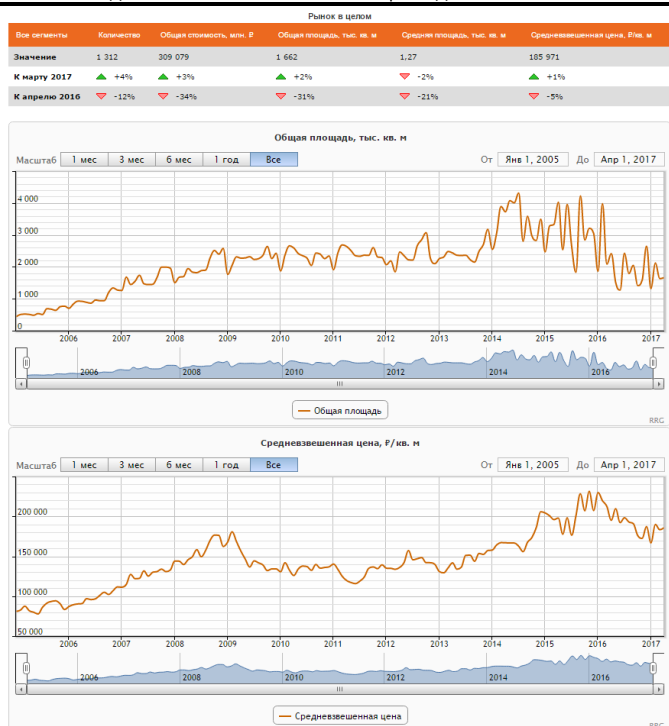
Рынок в целом

| Все сегменты | Количество | Общая стоимость, млн. ₽ | Общая площадь, тыс. кв. м | Средняя площадь, тыс. кв. м | Средневзвешенная цена, ₽/кв. м |
|---|---|---|---|---|---|
| Значение | 1 312 | 309 079 | 1 662 | 1,27 | 185 971 |
| К марту 2017 | +4% | +3% | +2% | -2% | +1% |
| К апрелю 2016 | -12% | -34% | -31% | -21% | -5% |

Общая площадь, тыс. кв. м

Масштаб 1 мес 3 мес 6 мес 1 год Все

От Янв 1, 2005 До Апр 1, 2017

4 000
3 000
2 000
1 000
0

2006 2007 2008 2009 2010 2011 2012 2013 2014 2015 2016 2017

2006 2008 2010 2012 2014 2016

Общая площадь

RRG

Средневзвешенная цена, ₽/кв. м

Масштаб 1 мес 3 мес 6 мес 1 год Все

От Янв 1, 2005 До Апр 1, 2017

200 000
150 000
100 000
50 000

2006 2007 2008 2009 2010 2011 2012 2013 2014 2015 2016 2017

2006 2008 2010 2012 2014 2016

Средневзвешенная цена

RRG